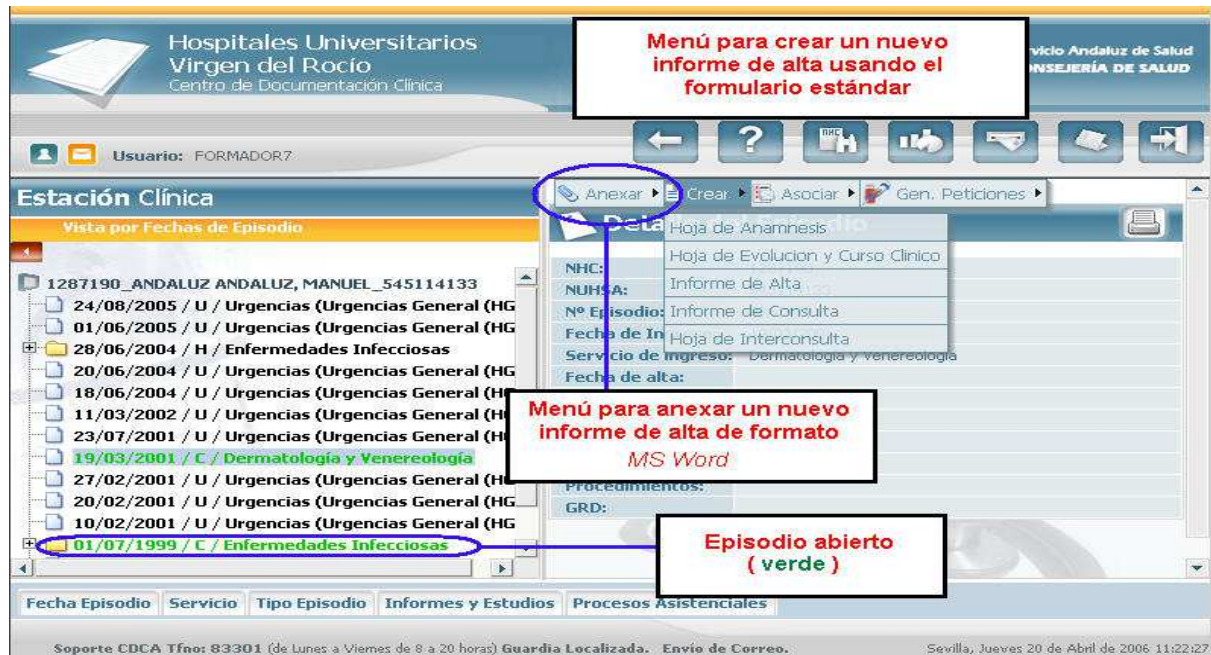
Hospitales Universitarios
Virgen del Rocío
Centro de Documentación Clínica

Menú para crear un nuevo informe de alta usando el formulario estándar

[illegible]vicio Andaluz de Salud
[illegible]NSEJERÍA DE SALUD

Usuario: FORMADOR7

Estación Clínica

Vista por Fechas de Episodio

Anexar ▸ Crear ▸ Asociar ▸ Gen. Peticiones ▸

Deta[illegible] del Episodio

1287190_ANDALUZ ANDALUZ, MANUEL_545114133
24/08/2005 / U / Urgencias (Urgencias General (HG
01/06/2005 / U / Urgencias (Urgencias General (HG
28/06/2004 / H / Enfermedades Infecciosas
20/06/2004 / U / Urgencias (Urgencias General (HG
18/06/2004 / U / Urgencias (Urgencias General (H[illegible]
11/03/2002 / U / Urgencias (Urgencias General (H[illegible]
23/07/2001 / U / Urgencias (Urgencias General (H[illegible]
19/03/2001 / C / Dermatología y Venereología
27/02/2001 / U / Urgencias (Urgencias General (H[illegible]
20/02/2001 / U / Urgencias (Urgencias General (HG
10/02/2001 / U / Urgencias (Urgencias General (HG
01/07/1999 / C / Enfermedades Infecciosas

NHC:
NUHSA:
Nº Episodio:
Fecha de In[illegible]
Servicio de Ingreso: Dermatología y Venereología
Fecha de alta:
Procedimientos:
GRD:

Hoja de Anamnesis
Hoja de Evolucion y Curso Clinico
Informe de Alta
Informe de Consulta
Hoja de Interconsulta

Menú para anexar un nuevo informe de alta de formato MS Word

Episodio abierto ( verde )

Fecha Episodio | Servicio | Tipo Episodio | Informes y Estudios | Procesos Asistenciales

Soporte CDCA Tfno: 83301 (de Lunes a Viernes de 8 a 20 horas) Guardia Localizada. Envío de Correo.

Sevilla, Jueves 20 de Abril de 2006 11:22:27